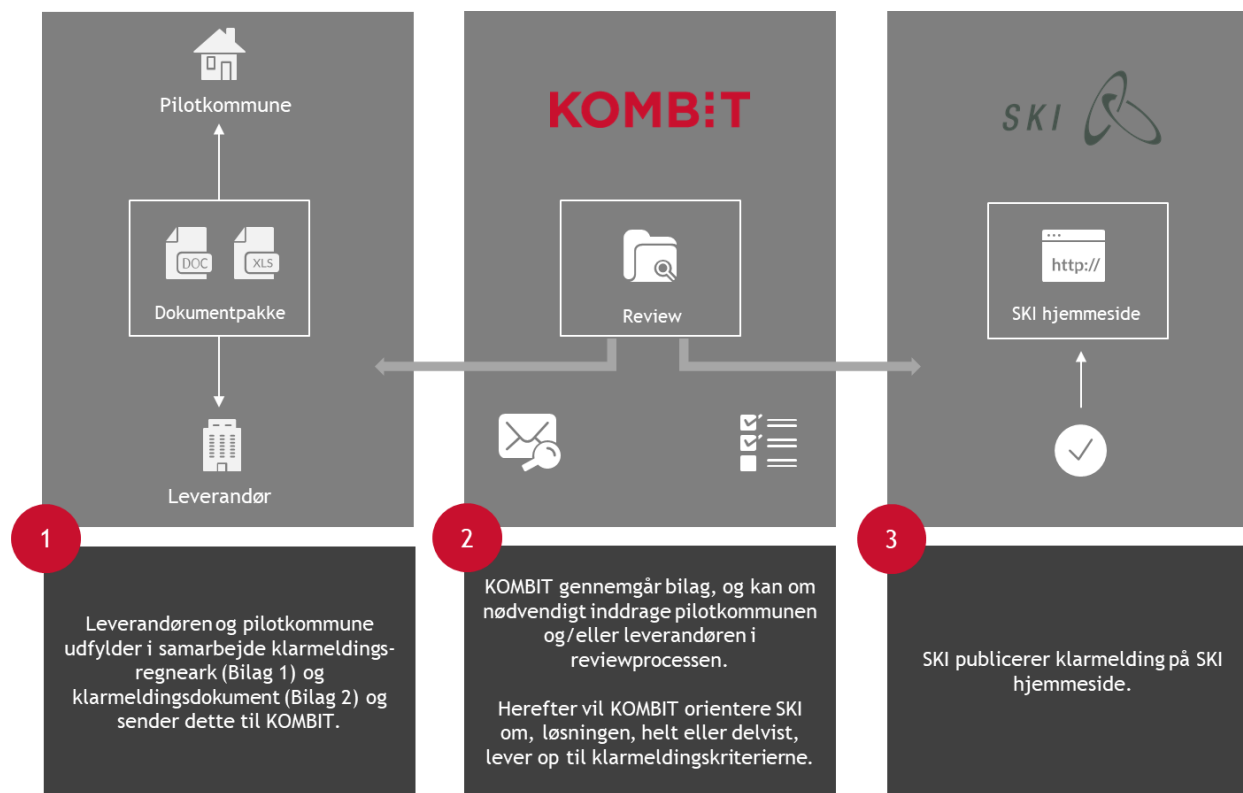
Pilotkommune

DOC

XLS

Dokumentpakke

Leverandør

1

Leverandøren og pilotkommune udfylder i samarbejde klarmeldingsregneark (Bilag 1) og klarmeldingsdokument (Bilag 2) og sender dette til KOMBIT.

KOMB:T

Review

2

KOMBIT gennemgår bilag, og kan om nødvendigt inddrage pilotkommunen og/eller leverandøren i reviewprocessen.

Herefter vil KOMBIT orientere SKI om, løsningen, helt eller delvist, lever op til klarmeldingskriterierne.

SKI

http://

SKI hjemmeside

3

SKI publicerer klarmelding på SKI hjemmeside.